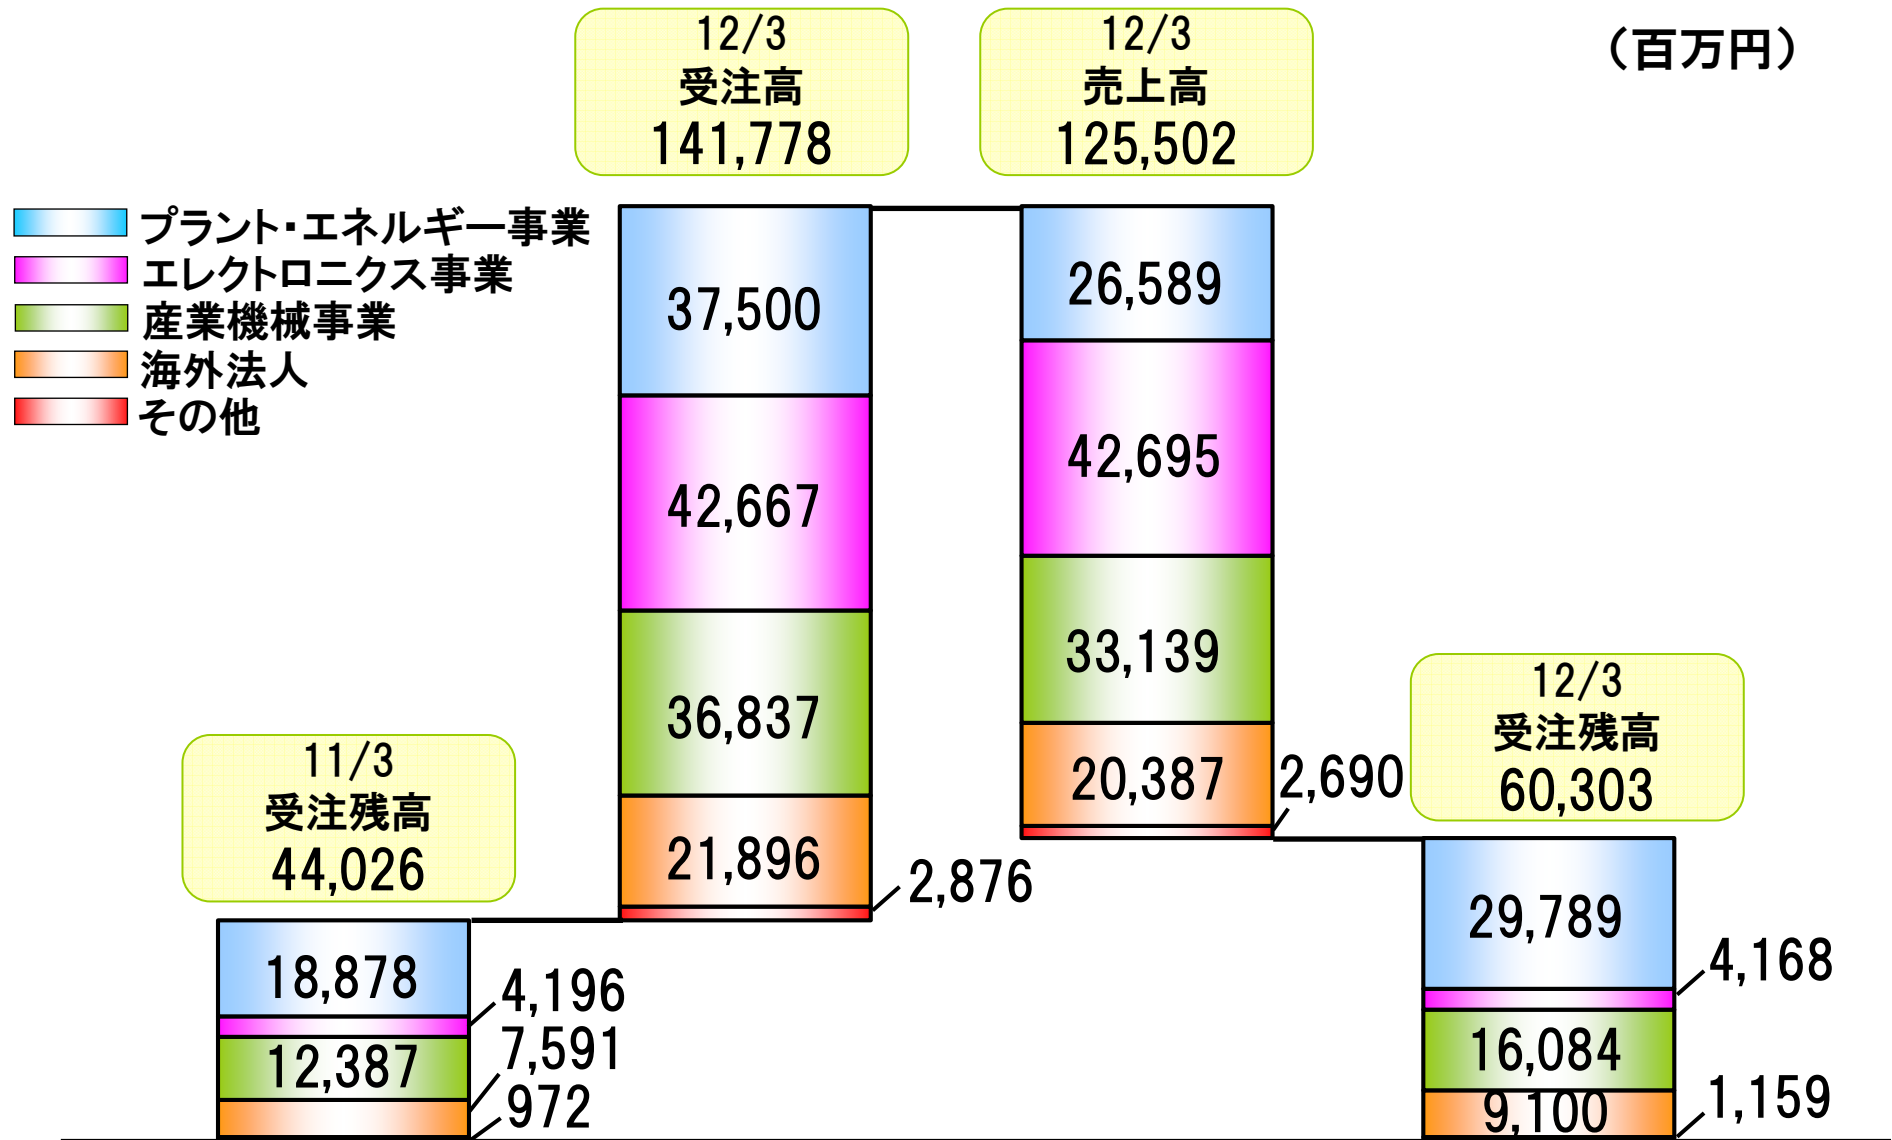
12/3
受注高
141,778

12/3
売上高
125,502

（百万円）

プラント・エネルギー事業
エレクトロニクス事業
産業機械事業
海外法人
その他

37,500
42,667
36,837
21,896
2,876

26,589
42,695
33,139
20,387
2,690

12/3
受注残高
60,303

11/3
受注残高
44,026

18,878
4,196
12,387
7,591
972

29,789
4,168
16,084
9,100
1,159